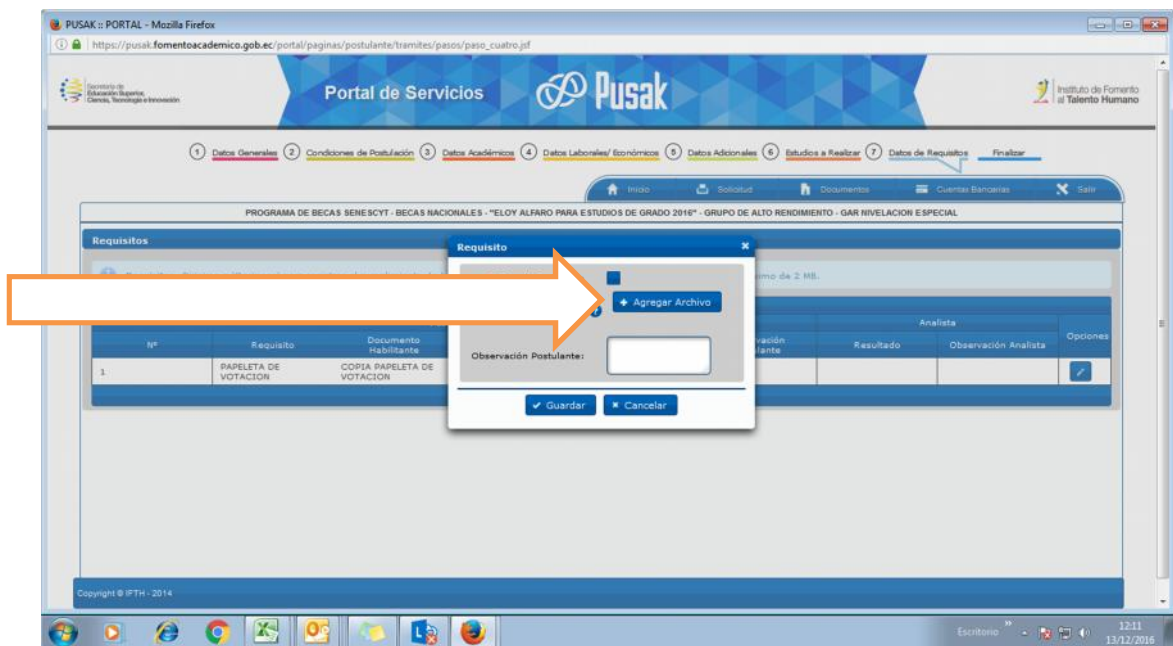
PUSAK :: PORTAL - Mozilla Firefox

https://pusak.fomentoacademico.gob.ec/portal/paginas/postulante/tramites/pasos/paso_cuatro.jsf

Secretaría de Educación Superior, Ciencia, Tecnología e Innovación

Portal de Servicios

Pusak

Instituto de Fomento al Talento Humano

1 Datos Generales 2 Condiciones de Postulación 3 Datos Académicos 4 Datos Laborales/ Económicos 5 Datos Adicionales 6 Estudios a Realizar 7 Datos de Requisitos Finalizar

Inicio Solicitud Documentos Cuentas Bancarias Salir

PROGRAMA DE BECAS SENESCYT - BECAS NACIONALES - "ELOY ALFARO PARA ESTUDIOS DE GRADO 2016" - GRUPO DE ALTO RENDIMIENTO - GAR NIVELACION ESPECIAL

Requisitos

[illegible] imo de 2 MB.

| Nº | Requisito | Documento Habilitante | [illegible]vación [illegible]lante | Analista Resultado | Analista Observación Analista | Opciones |
|---|---|---|---|---|---|---|
| 1 | PAPELETA DE VOTACION | COPIA PAPELETA DE VOTACION | | | | |

Requisito

+ Agregar Archivo

Observación Postulante:

✔ Guardar ✖ Cancelar

Copyright © IFTH - 2014

Escritorio 12:11 13/12/2016